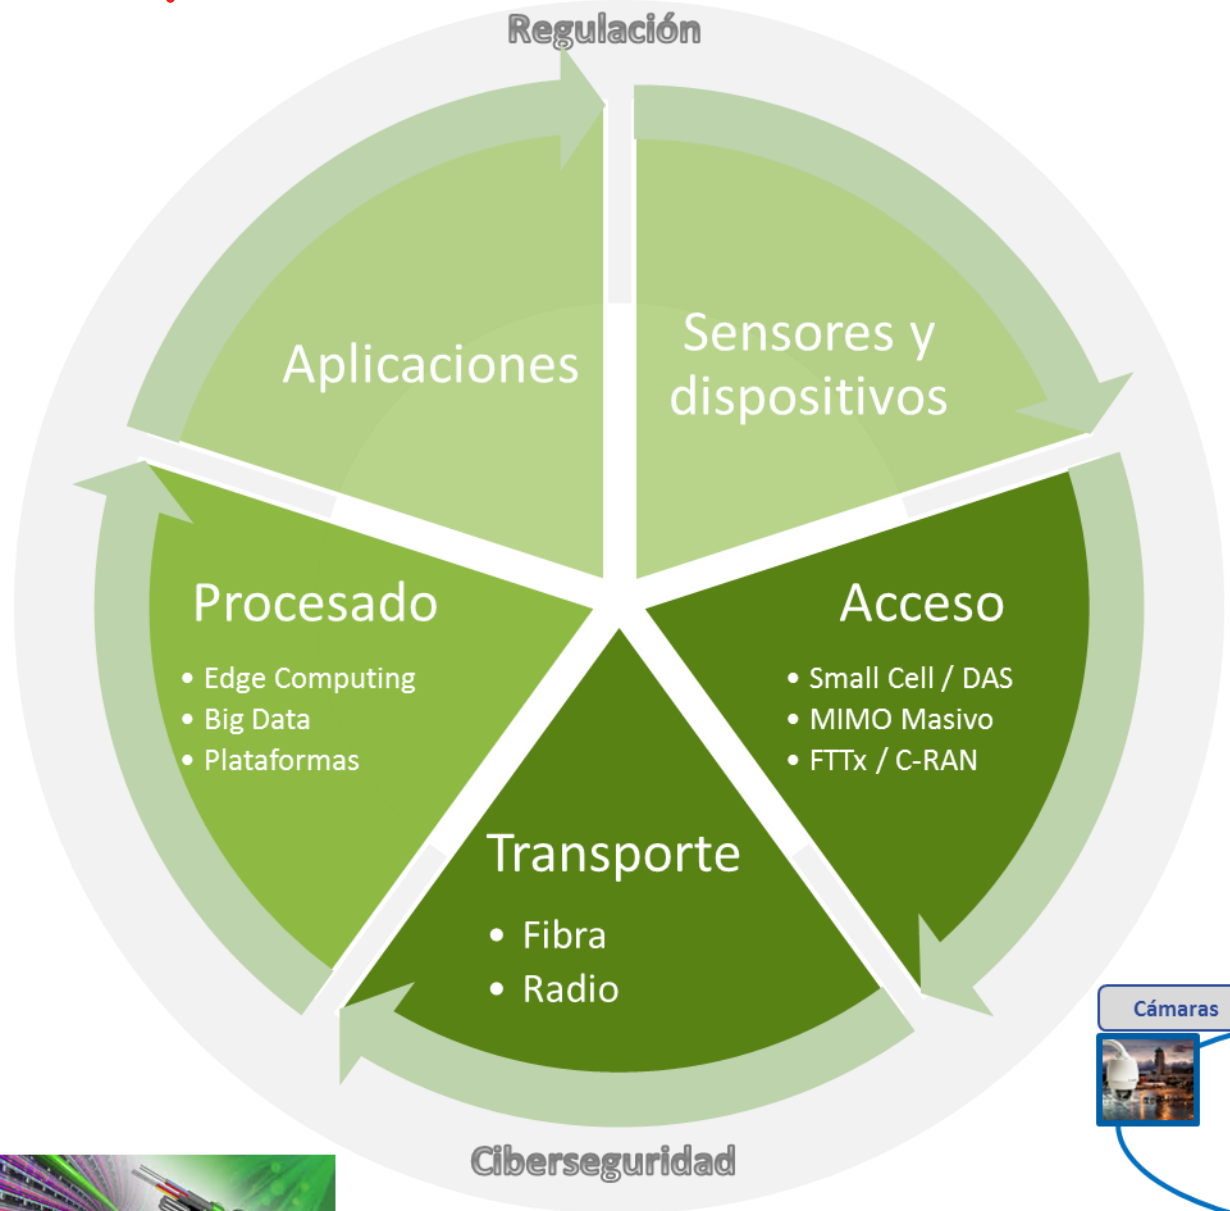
Regulación

Aplicaciones

Sensores y dispositivos

Procesado

- Edge Computing
- Big Data
- Plataformas

Acceso

- Small Cell / DAS
- MIMO Masivo
- FTTx / C-RAN

Transporte

- Fibra
- Radio

Ciberseguridad

Cámaras